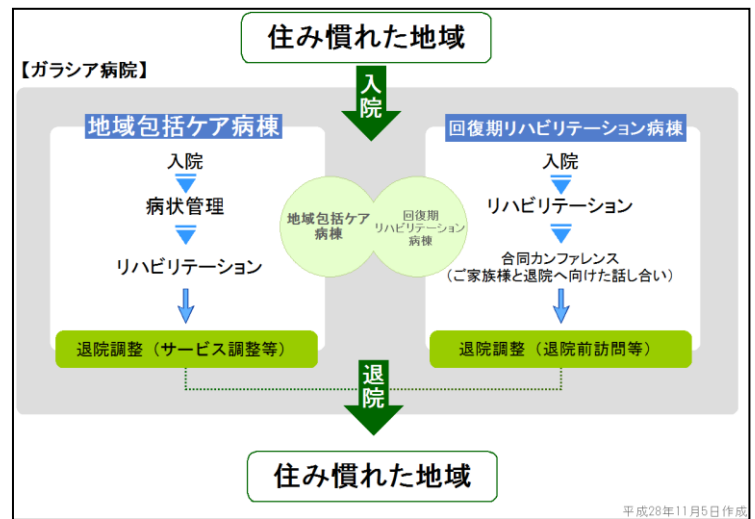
住み慣れた地域

【ガラシア病院】

入院

地域包括ケア病棟

入院

病状管理

リハビリテーション

退院調整（サービス調整等）

地域包括ケア病棟

回復期リハビリテーション病棟

回復期リハビリテーション病棟

入院

リハビリテーション

合同カンファレンス（ご家族様と退院へ向けた話し合い）

退院調整（退院前訪問等）

退院

住み慣れた地域

平成28年11月5日作成